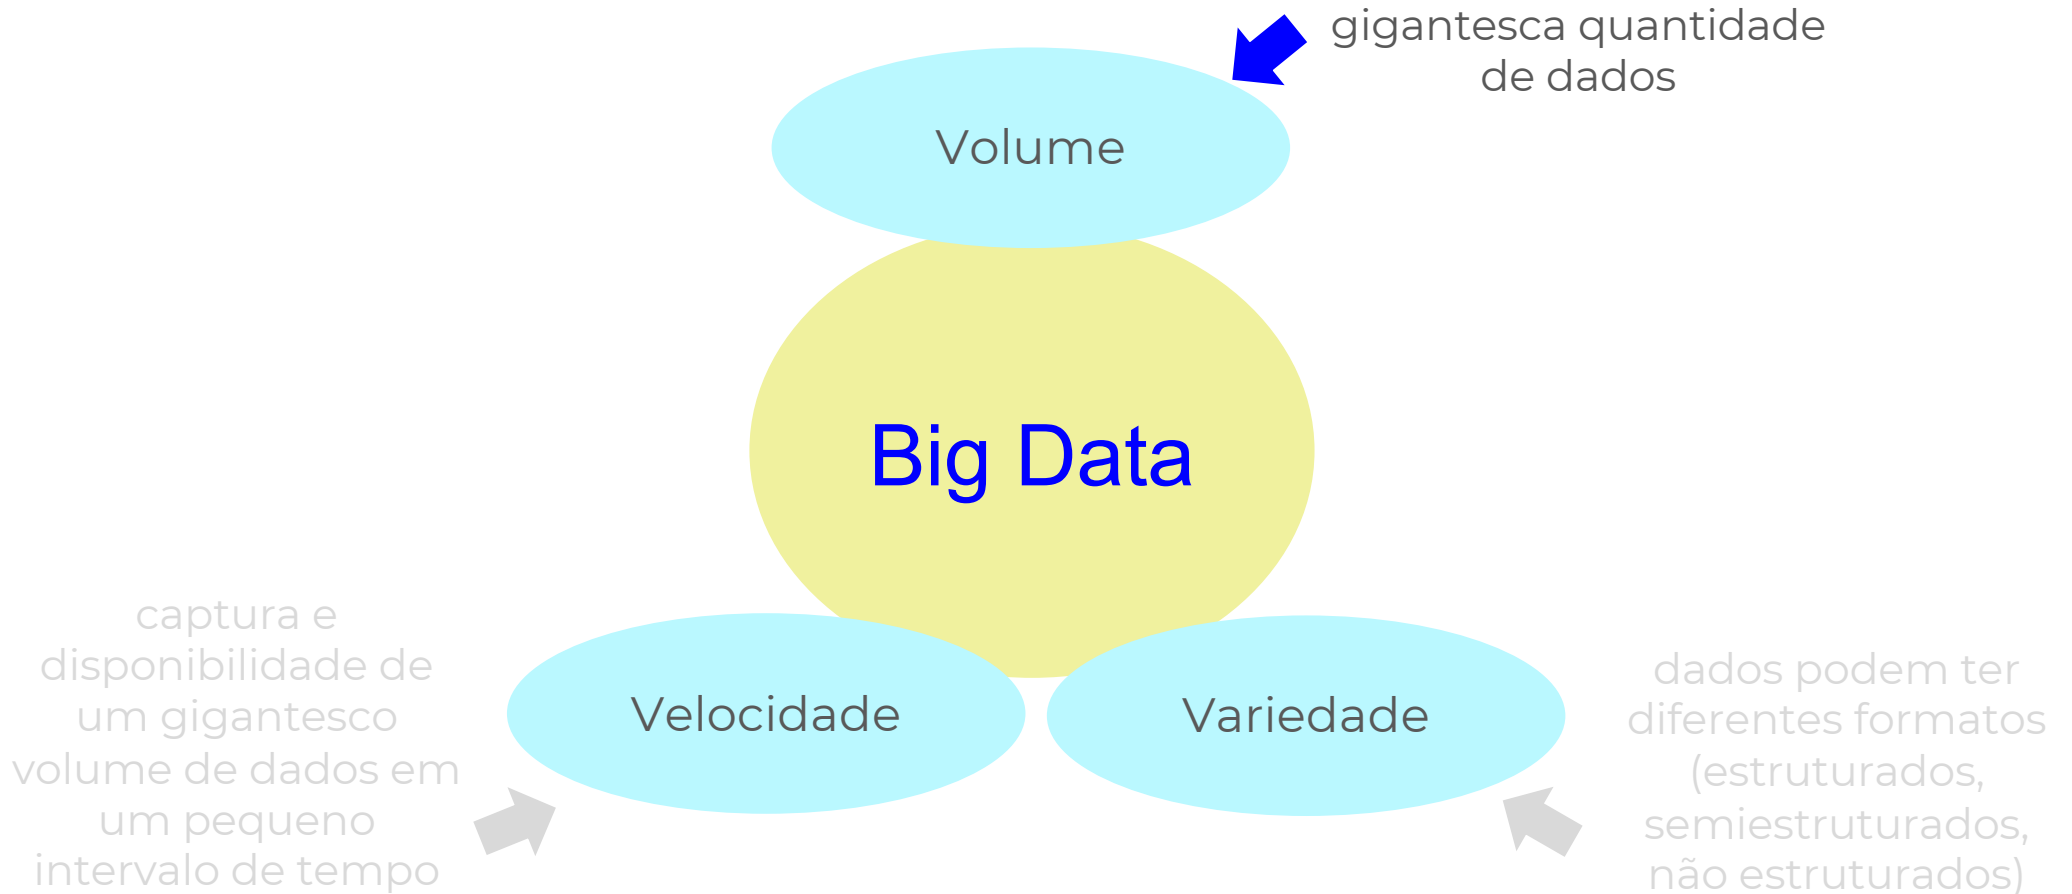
gigantesca quantidade de dados

Volume

Big Data

captura e disponibilidade de um gigantesco volume de dados em um pequeno intervalo de tempo

Velocidade

Variedade

dados podem ter diferentes formatos (estruturados, semiestruturados, não estruturados)